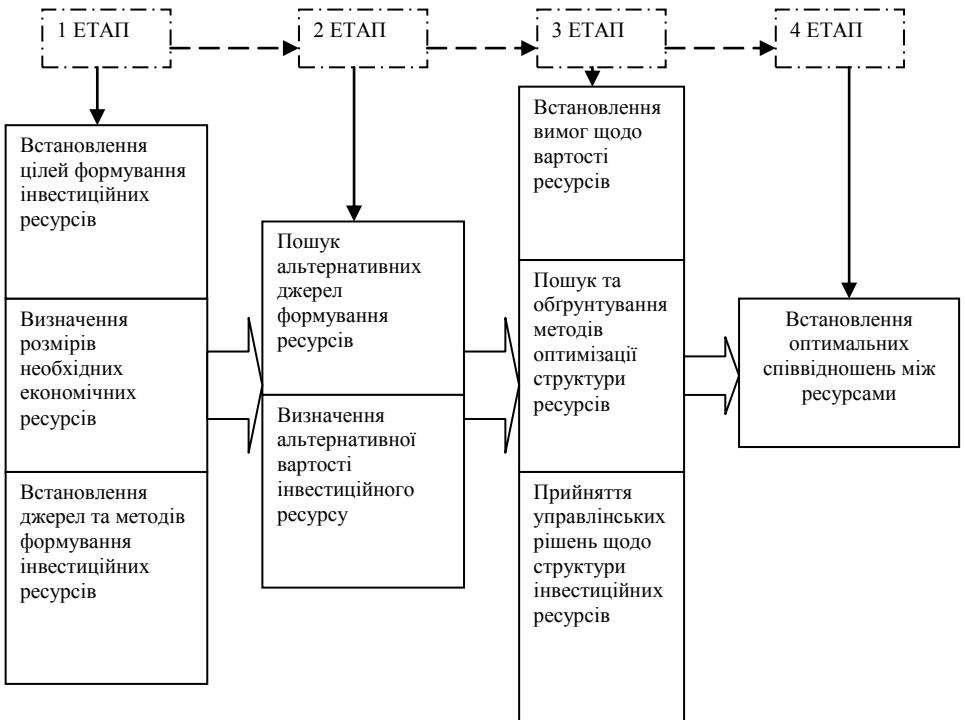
1 ЕТАП

2 ЕТАП

3 ЕТАП

4 ЕТАП

Встановлення цілей формування інвестиційних ресурсів

Визначення розмірів необхідних економічних ресурсів

Встановлення джерел та методів формування інвестиційних ресурсів

Пошук альтернативних джерел формування ресурсів

Визначення альтернативної вартості інвестиційного ресурсу

Встановлення вимог щодо вартості ресурсів

Пошук та обгрунтування методів оптимізації структури ресурсів

Прийняття управлінських рішень щодо структури інвестиційних ресурсів

Встановлення оптимальних співвідношень між ресурсами